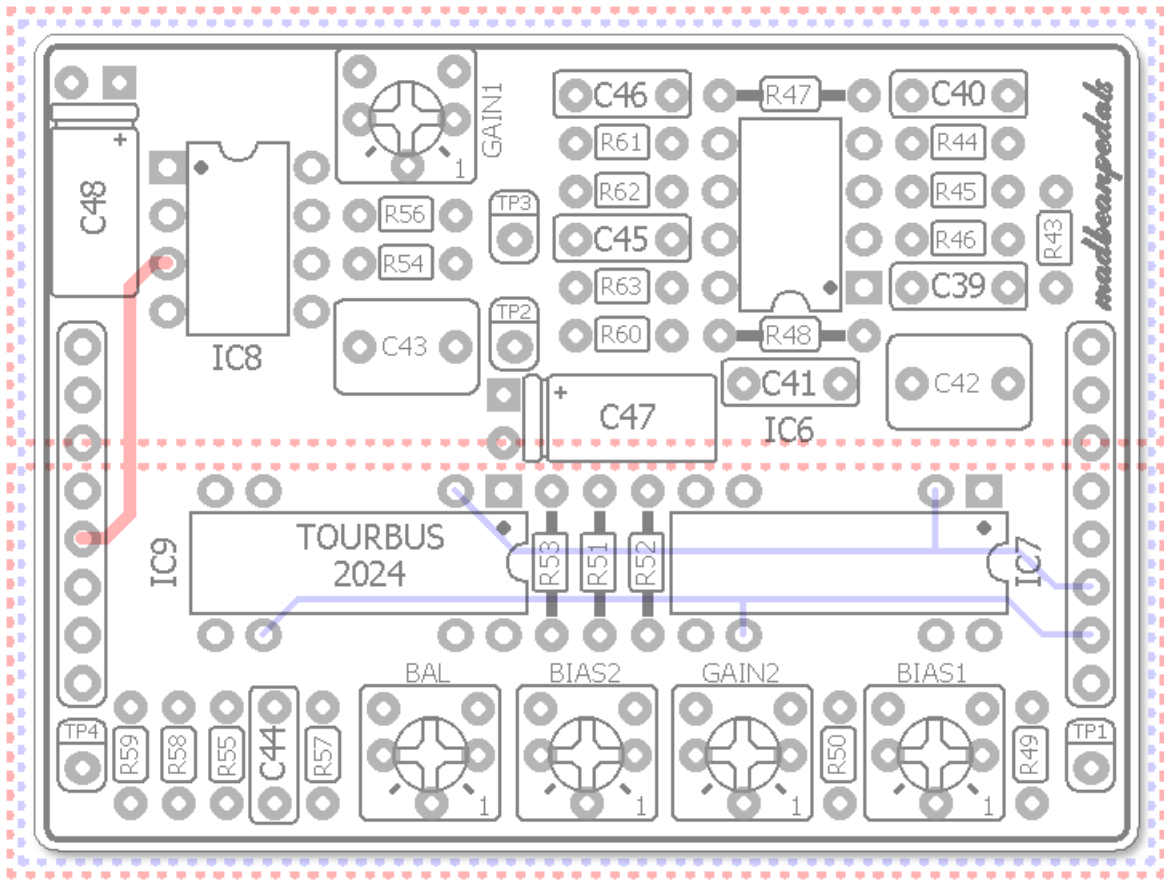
C48
+
IC8
GAIN1
1
R56
R54
C43
TP3
TP2
C46
R61
R62
C45
R63
R60
+
C47
R47
R48
C41
IC6
C40
R44
R45
R46
R43
C39
C42
madbeanpedals
IC9
TOURBUS
2024
R53
R51
R52
IC7
TP4
R59
R58
R55
C44
R57
BAL
1
BIAS2
1
GAIN2
1
R50
BIAS1
1
R49
TP1